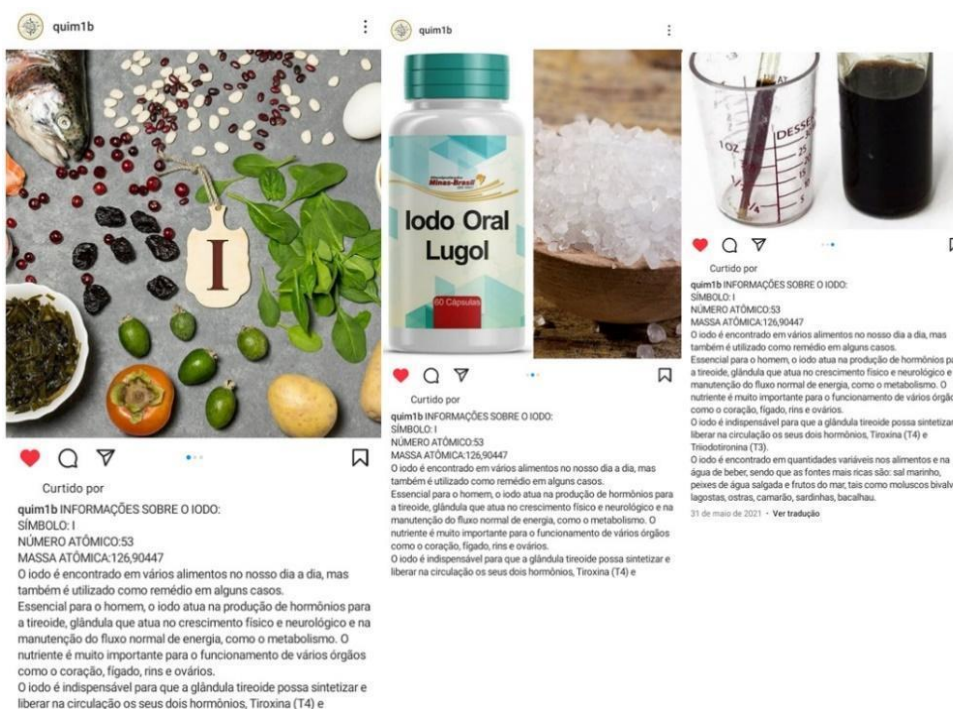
quim1b

I

Curtido por

quim1b INFORMAÇÕES SOBRE O IODO:
SÍMBOLO: I
NÚMERO ATÔMICO:53
MASSA ATÔMICA:126,90447
O iodo é encontrado em vários alimentos no nosso dia a dia, mas também é utilizado como remédio em alguns casos.
Essencial para o homem, o iodo atua na produção de hormônios para a tireoide, glândula que atua no crescimento físico e neurológico e na manutenção do fluxo normal de energia, como o metabolismo. O nutriente é muito importante para o funcionamento de vários órgãos como o coração, fígado, rins e ovários.
O iodo é indispensável para que a glândula tireoide possa sintetizar e liberar na circulação os seus dois hormônios, Tiroxina (T4) e

quim1b

Minas-Brasil

Iodo Oral Lugol

60 Cápsulas

Curtido por

quim1b INFORMAÇÕES SOBRE O IODO:
SÍMBOLO: I
NÚMERO ATÔMICO:53
MASSA ATÔMICA:126,90447
O iodo é encontrado em vários alimentos no nosso dia a dia, mas também é utilizado como remédio em alguns casos.
Essencial para o homem, o iodo atua na produção de hormônios para a tireoide, glândula que atua no crescimento físico e neurológico e na manutenção do fluxo normal de energia, como o metabolismo. O nutriente é muito importante para o funcionamento de vários órgãos como o coração, fígado, rins e ovários.
O iodo é indispensável para que a glândula tireoide possa sintetizar e liberar na circulação os seus dois hormônios, Tiroxina (T4) e

1OZ DESSE 25 20 15 10 5

Curtido por

quim1b INFORMAÇÕES SOBRE O IODO:
SÍMBOLO: I
NÚMERO ATÔMICO:53
MASSA ATÔMICA:126,90447
O iodo é encontrado em vários alimentos no nosso dia a dia, mas também é utilizado como remédio em alguns casos.
Essencial para o homem, o iodo atua na produção de hormônios para a tireoide, glândula que atua no crescimento físico e neurológico e na manutenção do fluxo normal de energia, como o metabolismo. O nutriente é muito importante para o funcionamento de vários órgãos como o coração, fígado, rins e ovários.
O iodo é indispensável para que a glândula tireoide possa sintetizar e liberar na circulação os seus dois hormônios, Tiroxina (T4) e Triiodotironina (T3).
O iodo é encontrado em quantidades variáveis nos alimentos e na água de beber, sendo que as fontes mais ricas são: sal marinho, peixes de água salgada e frutos do mar, tais como moluscos bivalv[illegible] lagostas, ostras, camarão, sardinhas, bacalhau.
31 de maio de 2021 · Ver tradução